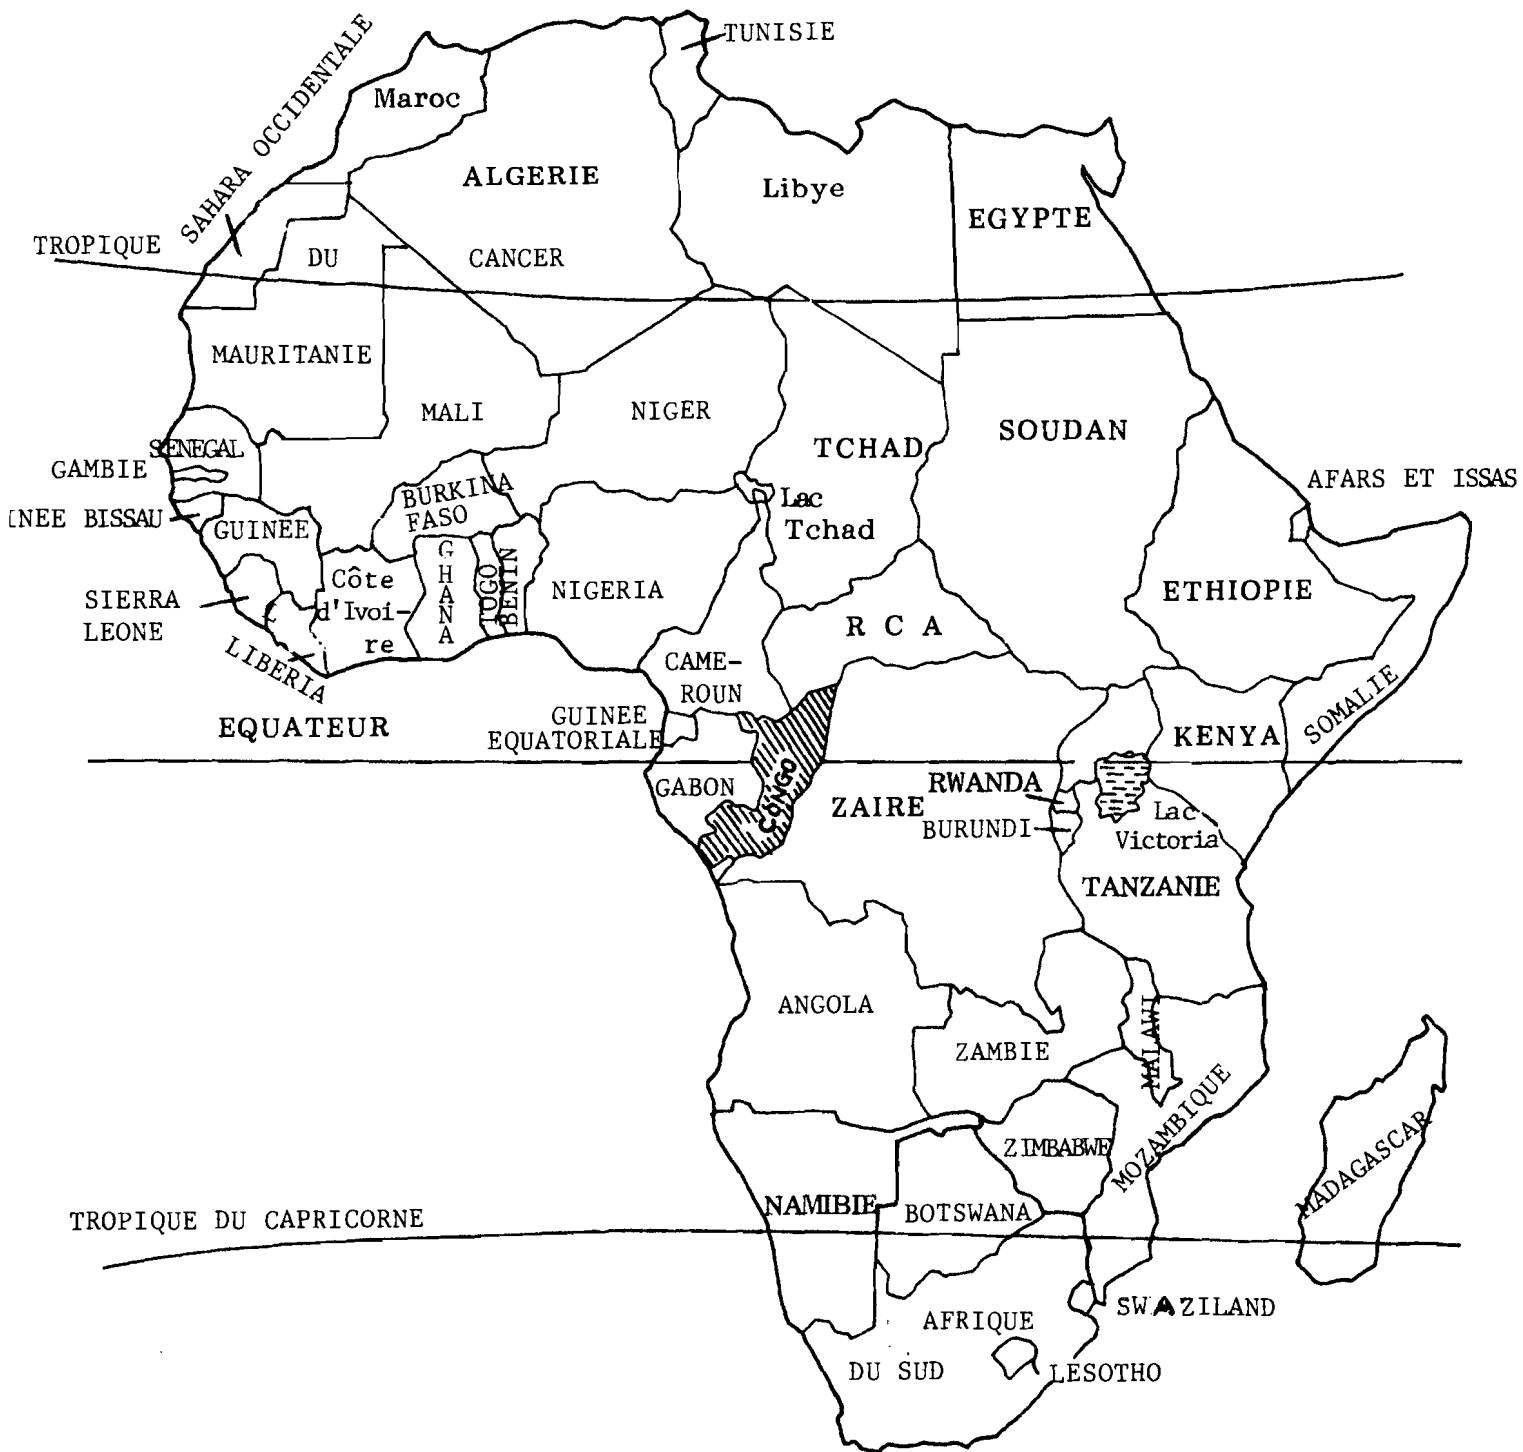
TUNISIE
SAHARA OCCIDENTALE
Maroc
ALGERIE
Libye
EGYPTE
TROPIQUE
DU
CANCER
MAURITANIE
MALI
NIGER
TCHAD
SOUDAN
SENEGAL
GAMBIE
BURKINA FASO
AFARS ET ISSAS
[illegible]NEE BISSAU
GUINEE
Lac Tchad
GHANA
TOGO
BENIN
Côte d'Ivoire
NIGERIA
ETHIOPIE
SIERRA LEONE
LIBERIA
R C A
CAMEROUN
EQUATEUR
GUINEE EQUATORIALE
KENYA
SOMALIE
GABON
CONGO
ZAIRE
RWANDA
BURUNDI
Lac Victoria
TANZANIE
ANGOLA
MALAWI
ZAMBIE
MOZAMBIQUE
ZIMBABWE
MADAGASCAR
NAMIBIE
BOTSWANA
TROPIQUE DU CAPRICORNE
SWAZILAND
AFRIQUE
DU SUD
LESOTHO